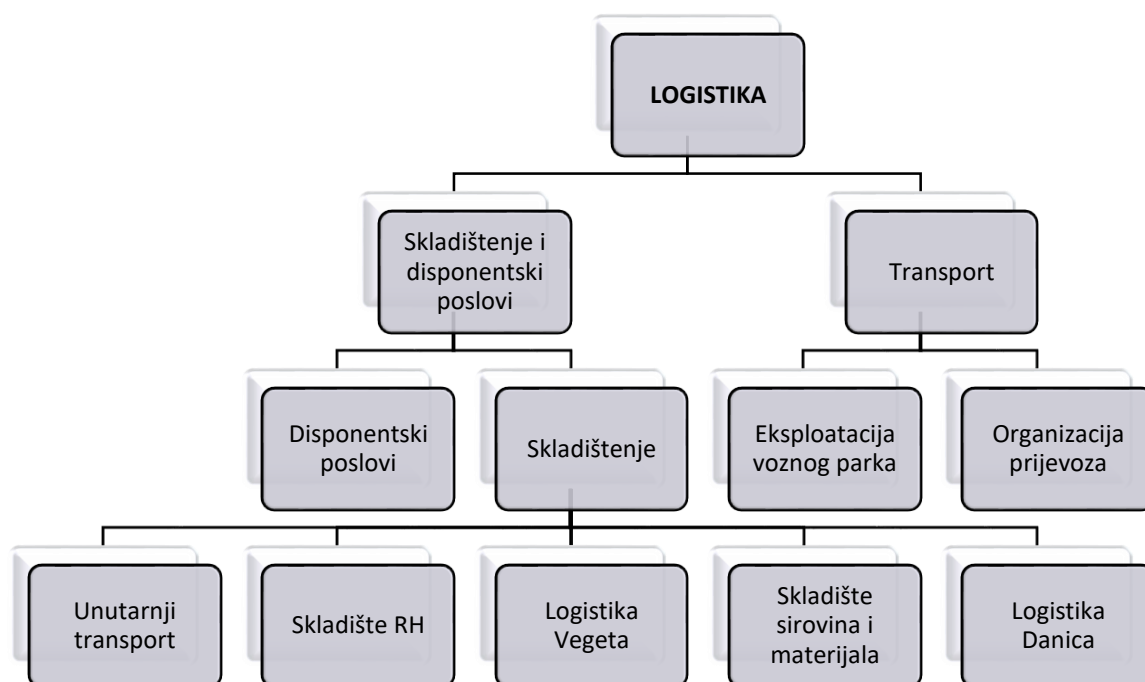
LOGISTIKA

Skladištenje i disponentski poslovi

Transport

Disponentski poslovi

Skladištenje

Eksploatacija voznog parka

Organizacija prijevoza

Unutarnji transport

Skladište RH

Logistika Vegeta

Skladište sirovina i materijala

Logistika Danica